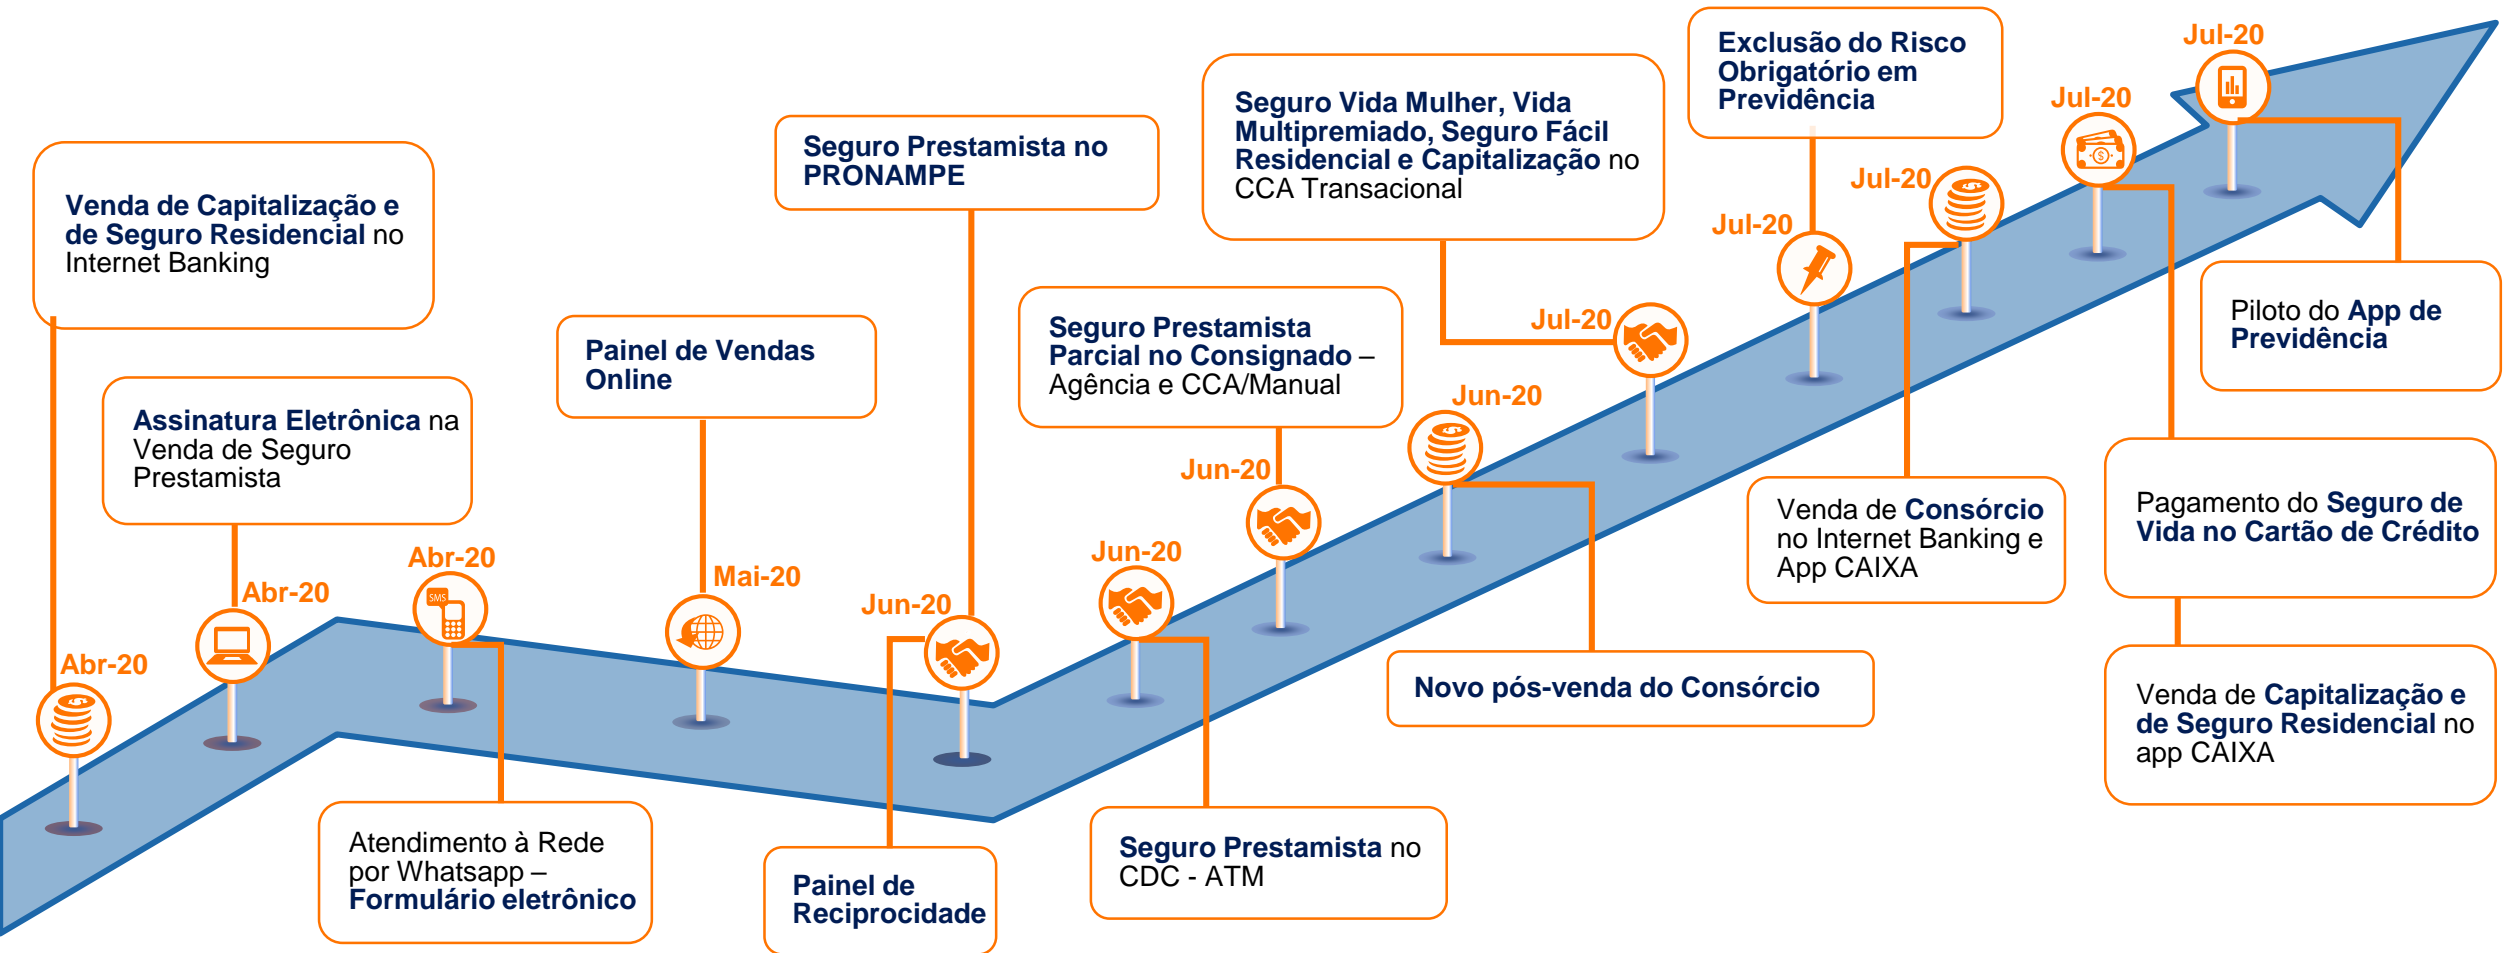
Venda de Capitalização e de Seguro Residencial no Internet Banking

Abr-20

Assinatura Eletrônica na Venda de Seguro Prestamista

Abr-20

Abr-20

SMS

Atendimento à Rede por Whatsapp – Formulário eletrônico

Painel de Vendas Online

Mai-20

Seguro Prestamista no PRONAMPE

Jun-20

Painel de Reciprocidade

Jun-20

Seguro Prestamista no CDC - ATM

Seguro Prestamista Parcial no Consignado – Agência e CCA/Manual

Jun-20

Jun-20

Novo pós-venda do Consórcio

Seguro Vida Mulher, Vida Multipremiado, Seguro Fácil Residencial e Capitalização no CCA Transacional

Jul-20

Exclusão do Risco Obrigatório em Previdência

Jul-20

Jul-20

Venda de Consórcio no Internet Banking e App CAIXA

Jul-20

Jul-20

Pagamento do Seguro de Vida no Cartão de Crédito

Venda de Capitalização e de Seguro Residencial no app CAIXA

Piloto do App de Previdência